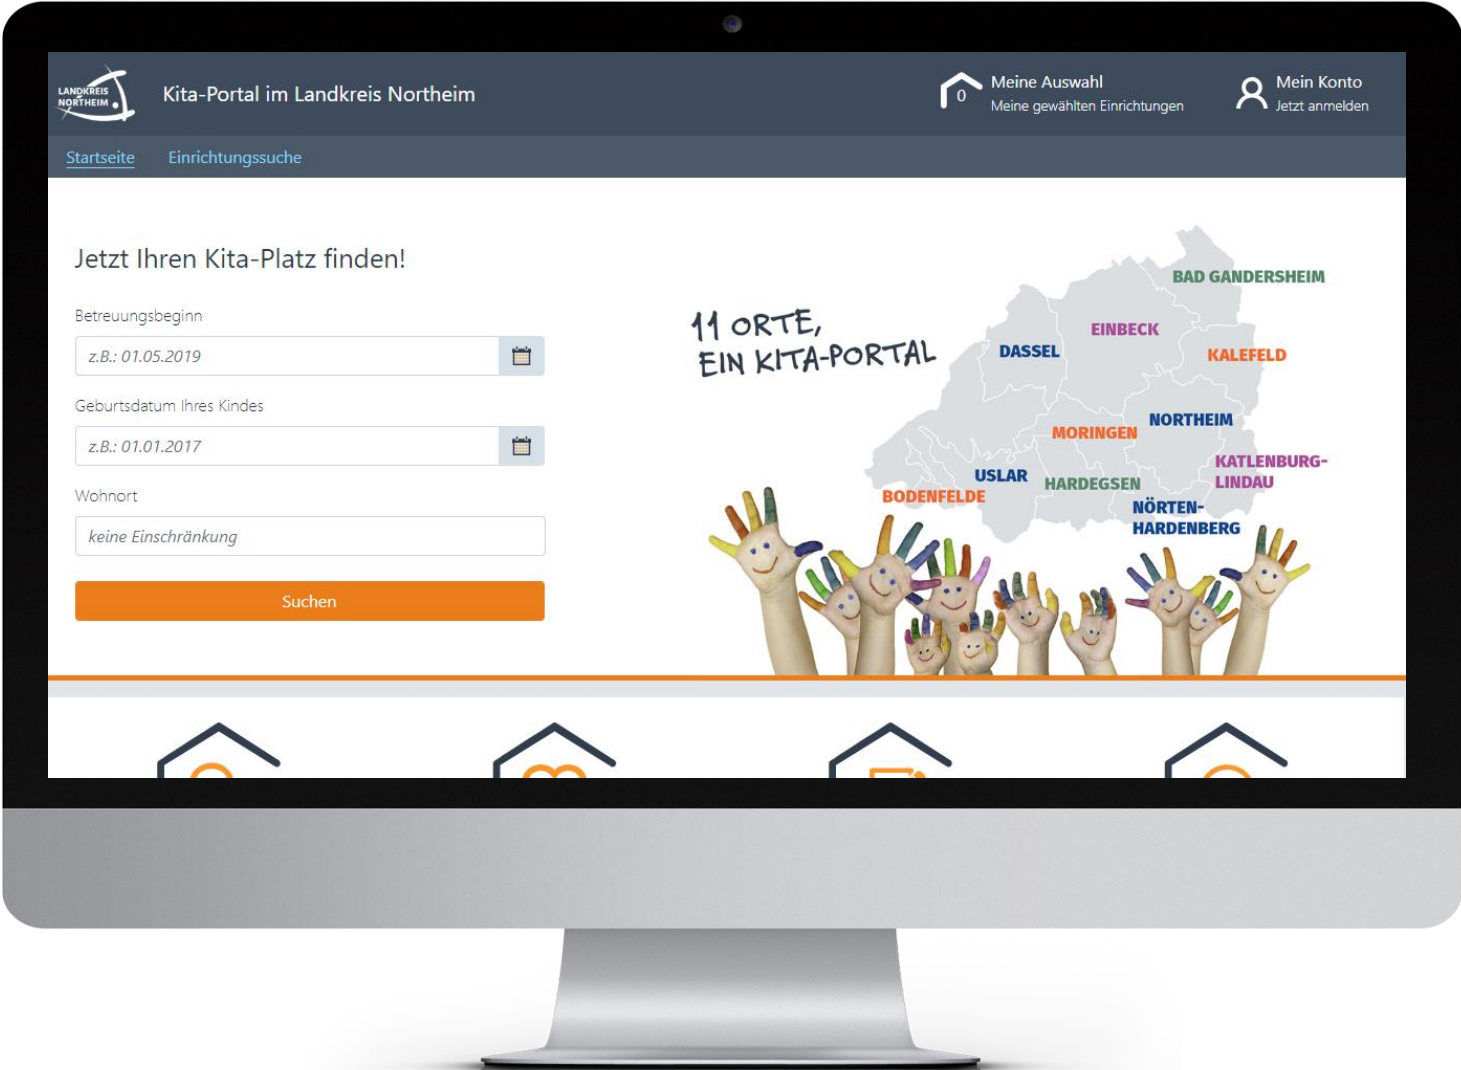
LANDKREIS NORTHEIM

Kita-Portal im Landkreis Northeim

0 Meine Auswahl
Meine gewählten Einrichtungen

Mein Konto
Jetzt anmelden

Startseite Einrichtungssuche

Jetzt Ihren Kita-Platz finden!

Betreuungsbeginn

z.B.: 01.05.2019

Geburtsdatum Ihres Kindes

z.B.: 01.01.2017

Wohnort

keine Einschränkung

Suchen

11 ORTE,
EIN KITA-PORTAL

BAD GANDERSHEIM
EINBECK
DASSEL
KALEFELD
NORTHEIM
MORINGEN
KATLENBURG-LINDAU
USLAR
HARDEGSEN
BODENFELDE
NÖRTEN-HARDENBERG